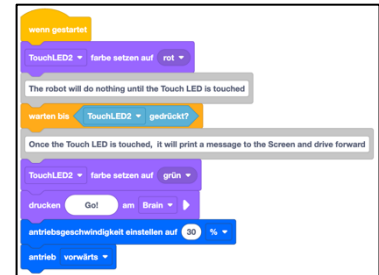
wenn gestartet

TouchLED2 ▾ farbe setzen auf rot ▾

The robot will do nothing until the Touch LED is touched

warten bis TouchLED2 ▾ gedrückt?

Once the Touch LED is touched, it will print a message to the Screen and drive forward

TouchLED2 ▾ farbe setzen auf grün ▾

drucken Go! am Brain ▾

antriebsgeschwindigkeit einstellen auf 30 % ▾

antrieb vorwärts ▾